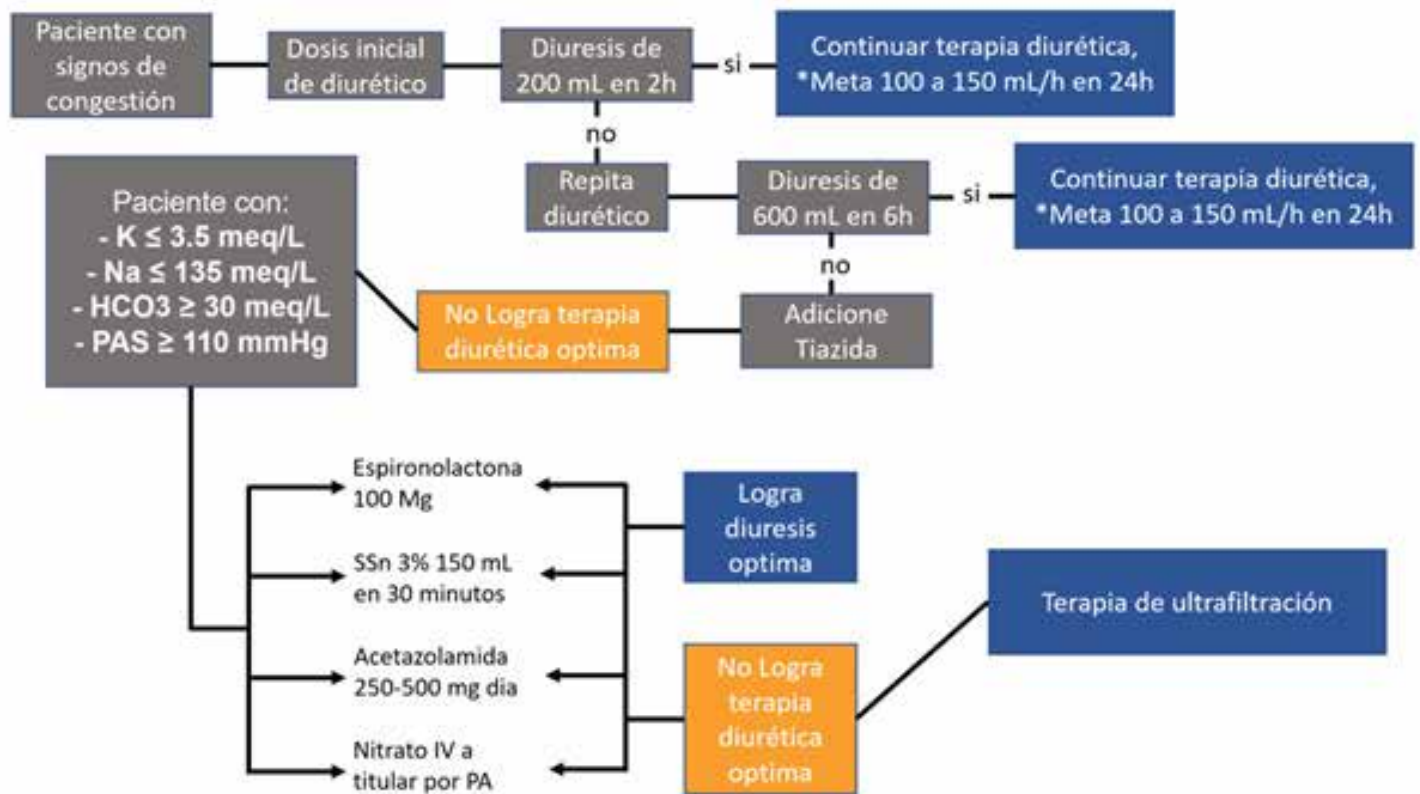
Paciente con signos de congestión

Dosis inicial de diurético

Diuresis de 200 mL en 2h

si

Continuar terapia diurética, *Meta 100 a 150 mL/h en 24h

no

Repita diurético

Diuresis de 600 mL en 6h

si

Continuar terapia diurética, *Meta 100 a 150 mL/h en 24h

no

Paciente con:
- K ≤ 3.5 meq/L
- Na ≤ 135 meq/L
- HCO3 ≥ 30 meq/L
- PAS ≥ 110 mmHg

No Logra terapia diurética optima

Adicione Tiazida

Espironolactona 100 Mg

SSn 3% 150 mL en 30 minutos

Acetazolamida 250-500 mg dia

Nitrato IV a titular por PA

Logra diuresis optima

No Logra terapia diurética optima

Terapia de ultrafiltración